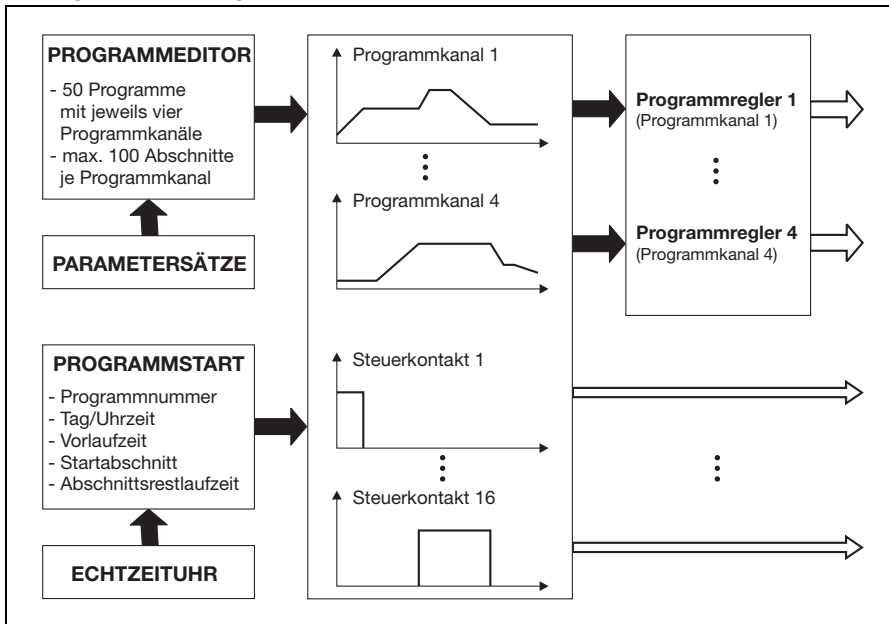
PROGRAMMEDITOR
- 50 Programme mit jeweils vier Programmkanäle
- max. 100 Abschnitte je Programmkanal

PARAMETERSÄTZE

PROGRAMMSTART
- Programmnummer
- Tag/Uhrzeit
- Vorlaufzeit
- Startabschnitt
- Abschnittsrestlaufzeit

ECHTZEITUHR

Programmkanal 1

Programmkanal 4

Steuerkontakt 1

Steuerkontakt 16

Programmregler 1
(Programmkanal 1)

Programmregler 4
(Programmkanal 4)